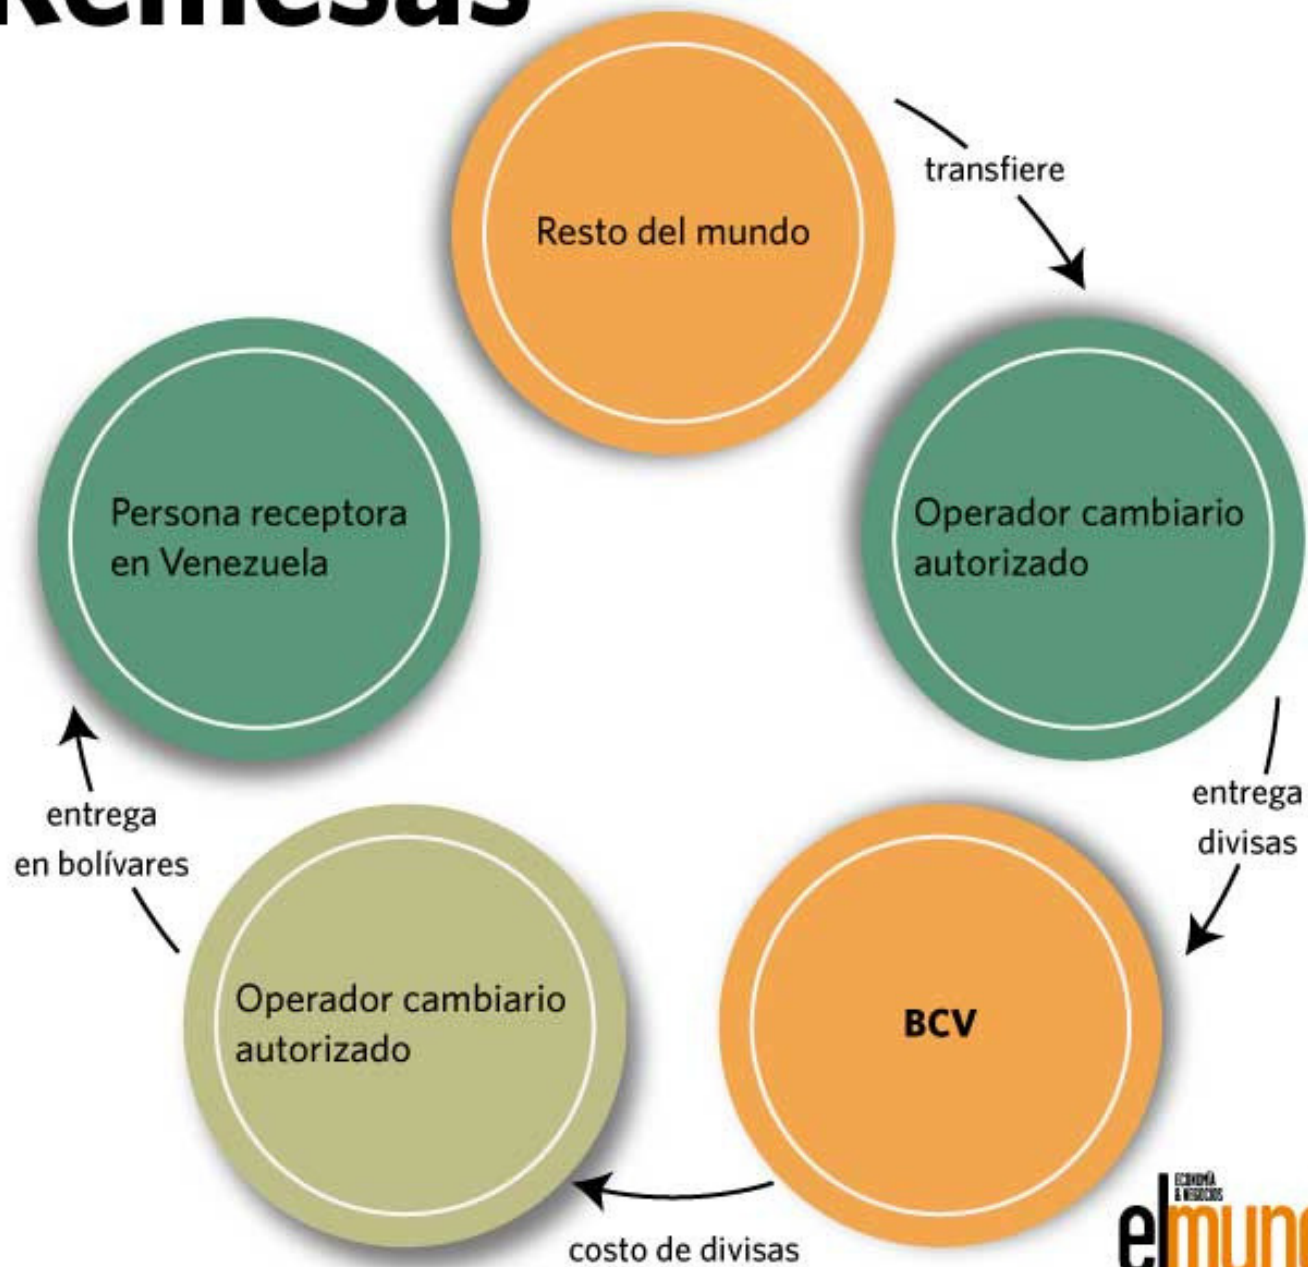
Remesas

Resto del mundo

transfiere

Operador cambiario autorizado

entrega divisas

BCV

costo de divisas

Operador cambiario autorizado

entrega en bolívares

Persona receptora en Venezuela

ECONOMÍA & NEGOCIOS

elmun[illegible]